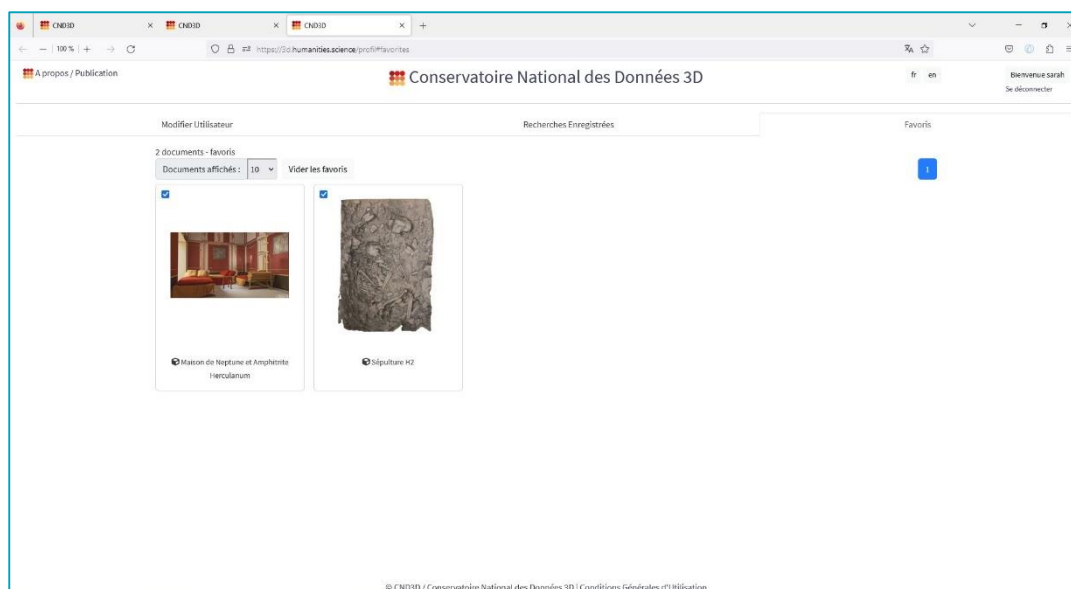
CND3D × CND3D × CND3D × +

100 % + C

https://3d.humanities.science/profil#favorites

A propos / Publication

Conservatoire National des Données 3D

fr en

Bienvenue sarah
Se déconnecter

Modifier Utilisateur

Recherches Enregistrées

Favoris

2 documents - favoris

Documents affichés : 10

Vider les favoris

1

Maison de Neptune et Amphitrite Herculanum

Sépulture H2

© CND3D / Conservatoire National des Données 3D | Conditions Générales d'Utilisation